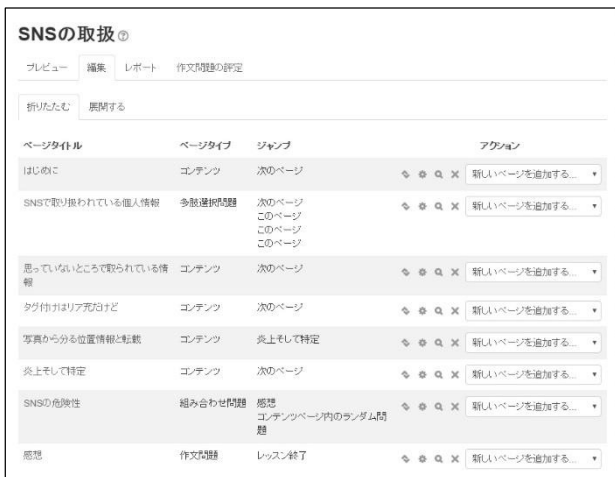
SNSの取扱

プレビュー　編集　レポート　作文問題の評定

折りたたむ　展開する

| ページタイトル | ページタイプ | ジャンプ | アクション |
|---|---|---|---|
| はじめに | コンテンツ | 次のページ | 新しいページを追加する... |
| SNSで取り扱われている個人情報 | 多肢選択問題 | 次のページ<br>このページ<br>このページ<br>このページ | 新しいページを追加する... |
| 思っていないところで取られている情報 | コンテンツ | 次のページ | 新しいページを追加する... |
| タグ付けはリア充だけど | コンテンツ | 次のページ | 新しいページを追加する... |
| 写真から分る位置情報と転載 | コンテンツ | 炎上そして特定 | 新しいページを追加する... |
| 炎上そして特定 | コンテンツ | 次のページ | 新しいページを追加する... |
| SNSの危険性 | 組み合わせ問題 | 感想<br>コンテンツページ内のランダム問題 | 新しいページを追加する... |
| 感想 | 作文問題 | レッスン終了 | 新しいページを追加する... |